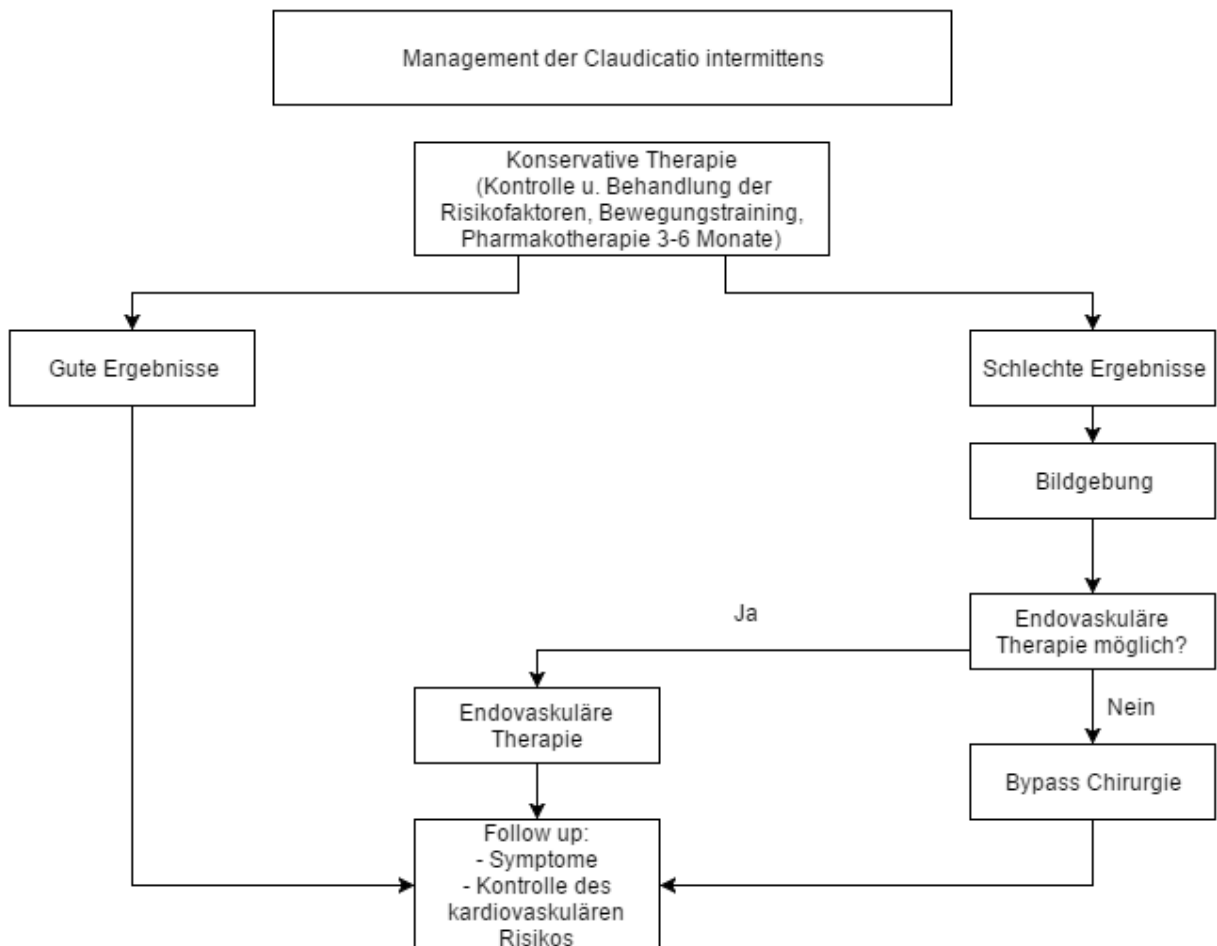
Management der Claudicatio intermittens

Konservative Therapie (Kontrolle u. Behandlung der Risikofaktoren, Bewegungstraining, Pharmakotherapie 3-6 Monate)

Gute Ergebnisse

Schlechte Ergebnisse

Bildgebung

Endovaskuläre Therapie möglich?

Ja

Nein

Endovaskuläre Therapie

Bypass Chirurgie

Follow up:
- Symptome
- Kontrolle des kardiovaskulären Risikos